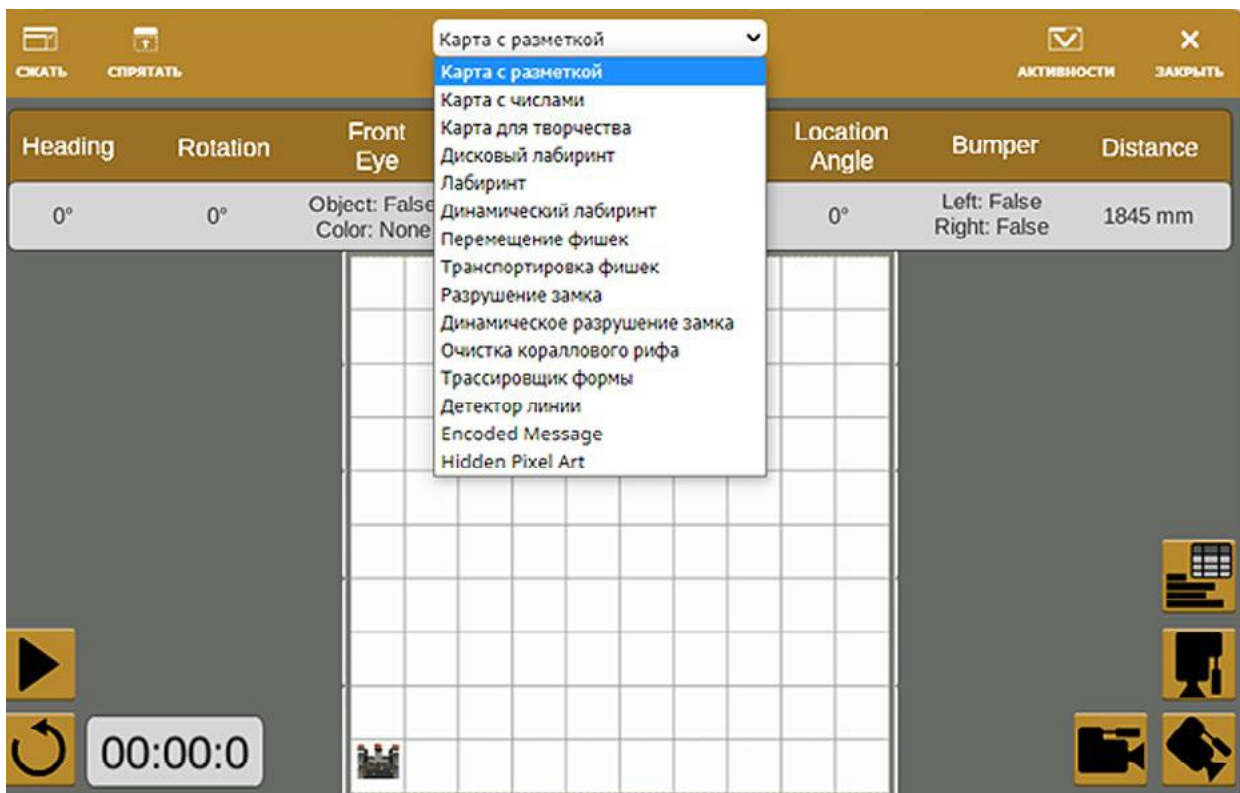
СЖАТЬ СПРЯТАТЬ

Карта с разметкой

АКТИВНОСТИ ЗАКРЫТЬ

Карта с разметкой
Карта с числами
Карта для творчества
Дисковый лабиринт
Лабиринт
Динамический лабиринт
Перемещение фишек
Транспортировка фишек
Разрушение замка
Динамическое разрушение замка
Очистка кораллового рифа
Трассировщик формы
Детектор линии
Encoded Message
Hidden Pixel Art

| Heading | Rotation | Front Eye | Location Angle | Bumper | Distance |
|---|---|---|---|---|---|
| 0° | 0° | Object: False Color: None | 0° | Left: False Right: False | 1845 mm |

00:00:0